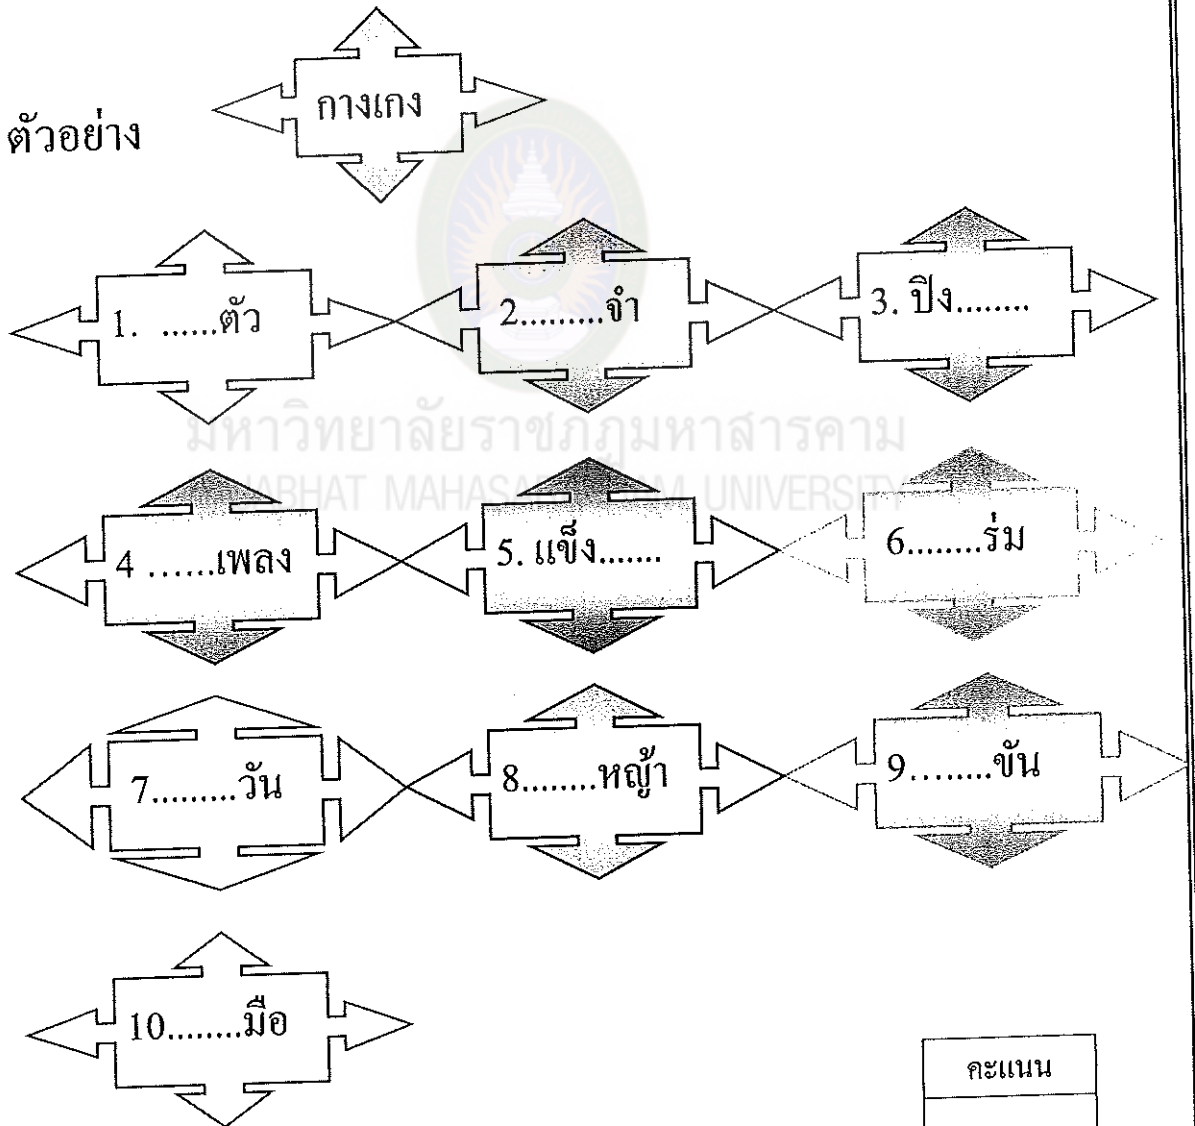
ตัวอย่าง

กางเกง

1. ......ตัว

2.........จำ

3. ปิง........

มหาวิทยาลัยราชภัฏมหาสารคาม
RAJABHAT MAHASARAKHAM UNIVERSITY

4 ......เพลง

5. แข็ง.......

6........ร่ม

7.........วัน

8........หญ้า

9........ขัน

10........มือ

คะแนน